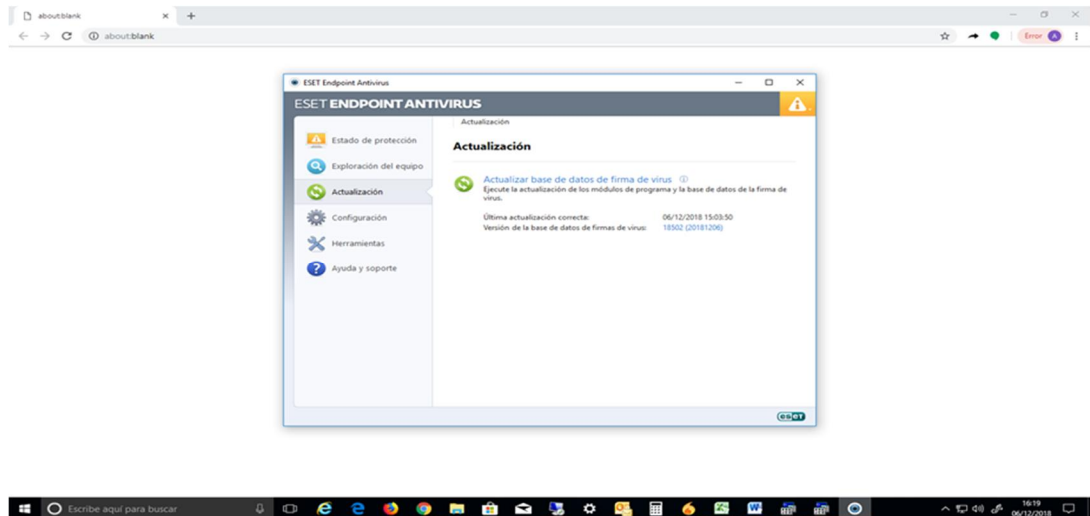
about:blank
about:blank
Error A

ESET Endpoint Antivirus
ESET ENDPOINT ANTIVIRUS

Estado de protección
Exploración del equipo
Actualización
Configuración
Herramientas
Ayuda y soporte

Actualización

Actualización

Actualizar base de datos de firma de virus
Ejecute la actualización de los módulos de programa y la base de datos de la firma de virus.

Última actualización correcta: 06/12/2018 15:03:50
Versión de la base de datos de firmas de virus: 18502 (20181206)

eset

Escribe aquí para buscar
16:19
06/12/2018